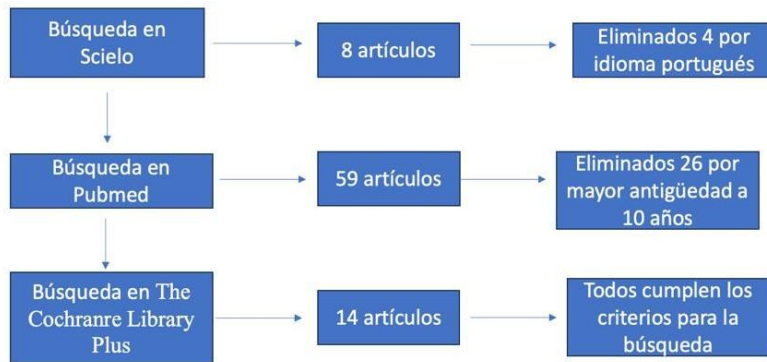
Búsqueda en Scielo

8 artículos

Eliminados 4 por idioma portugués

Búsqueda en Pubmed

59 artículos

Eliminados 26 por mayor antigüedad a 10 años

Búsqueda en The Cochranre Library Plus

14 artículos

Todos cumplen los criterios para la búsqueda